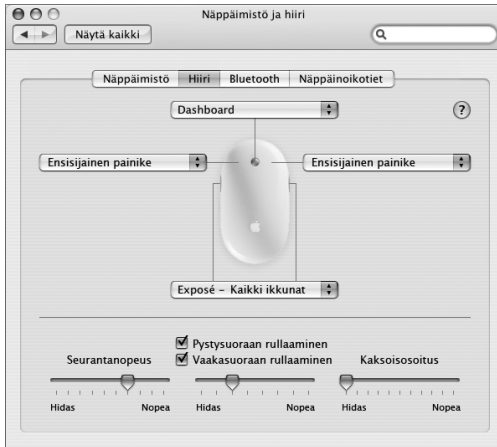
Näppäimistö ja hiiri

Näytä kaikki

Näppäimistö | Hiiri | Bluetooth | Näppäinoikotiet

Dashboard

?

Ensisijainen painike

Ensisijainen painike

Exposé – Kaikki ikkunat

Pystysuoraan rullaaminen
Vaakasuoraan rullaaminen

Seurantanopeus

Kaksoisosoitus

Hidas Nopea

Hidas Nopea

Hidas Nopea